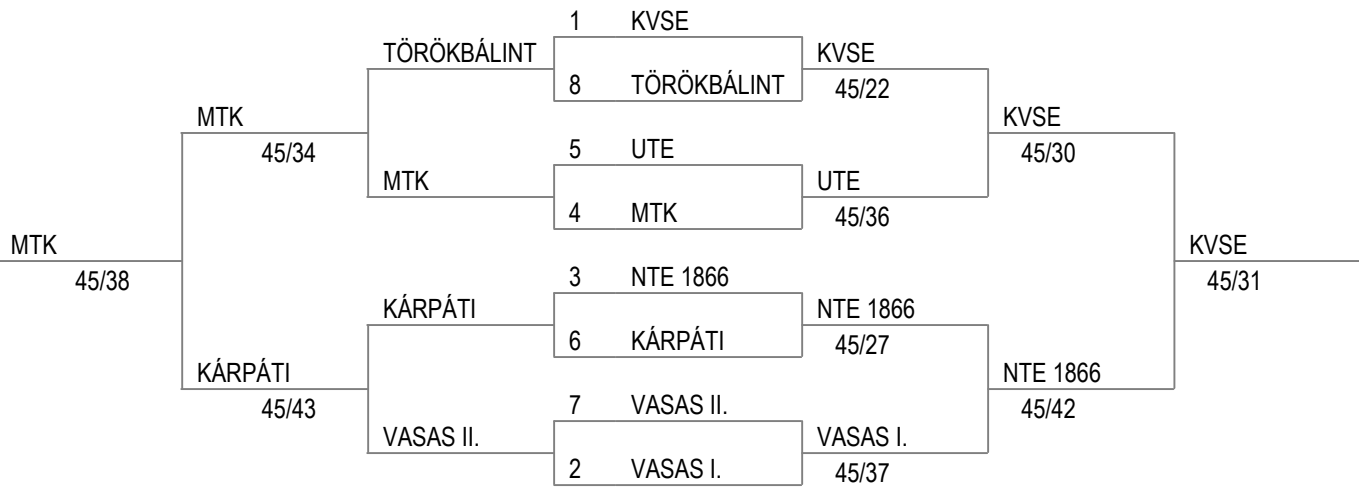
1 KVSE
8 TÖRÖKBÁLINT
5 UTE
4 MTK
3 NTE 1866
6 KÁRPÁTI
7 VASAS II.
2 VASAS I.

TÖRÖKBÁLINT
MTK
KÁRPÁTI
VASAS II.

KVSE
45/22
UTE
45/36
NTE 1866
45/27
VASAS I.
45/37

MTK
45/34
KÁRPÁTI
45/43

KVSE
45/30
NTE 1866
45/42

MTK
45/38

KVSE
45/31